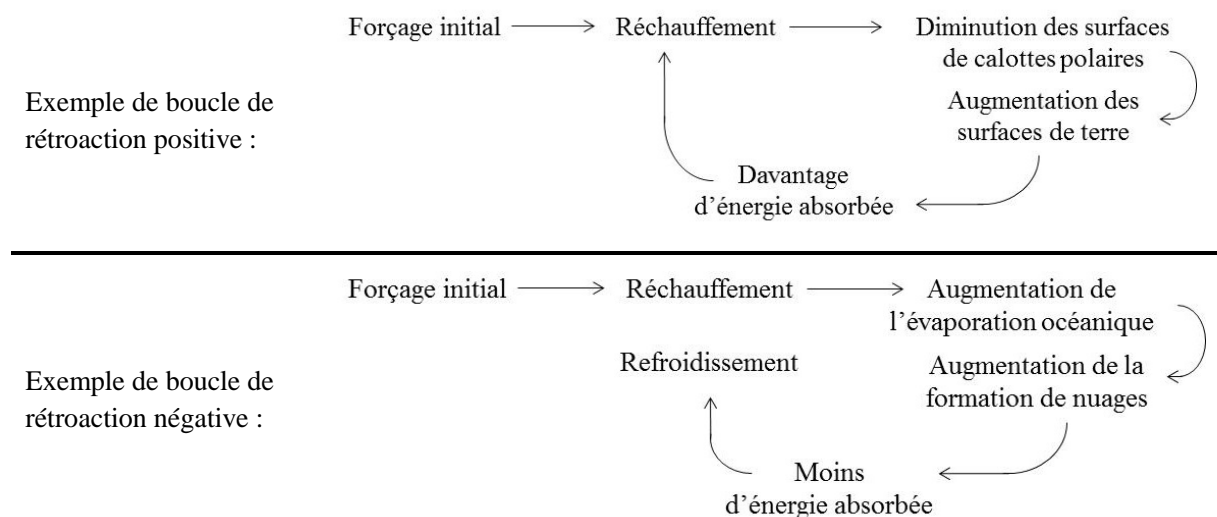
Exemple de boucle de rétroaction positive :

Forçage initial → Réchauffement → Diminution des surfaces de calottes polaires

Augmentation des surfaces de terre

Davantage d'énergie absorbée

Exemple de boucle de rétroaction négative :

Forçage initial → Réchauffement → Augmentation de l'évaporation océanique

Augmentation de la formation de nuages

Moins d'énergie absorbée

Refroidissement